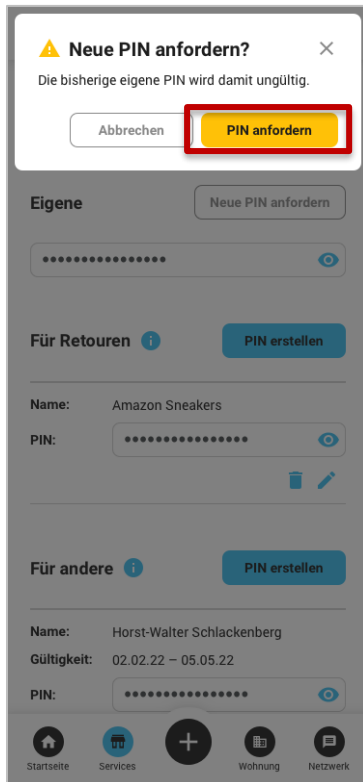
Neue PIN anfordern?

Die bisherige eigene PIN wird damit ungültig.

Abbrechen PIN anfordern

Eigene

Neue PIN anfordern

••••••••••••••••

Für Retouren

PIN erstellen

Name: Amazon Sneakers

PIN: ••••••••••••••••

Für andere

PIN erstellen

Name: Horst-Walter Schlackenberg

Gültigkeit: 02.02.22 – 05.05.22

PIN: ••••••••••••••••

Startseite Services Wohnung Netzwerk